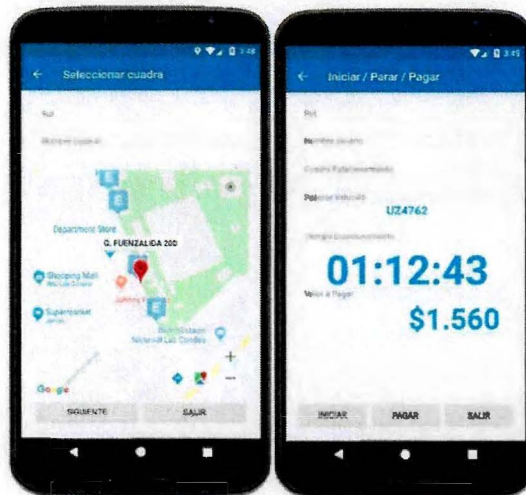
3:48

Seleccionar cuadra

Rut

Nombre usuario

Department Store

G. FUENZALIDA 200

Shopping Mall

Supermarket

Google

SIGUIENTE

SALIR

3:45

Iniciar / Parar / Pagar

Rut

Nombre usuario

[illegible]

Patente Vehículo

UZ4762

Tiempo Estacionamiento

01:12:43

Valor a Pagar

$1.560

INICIAR

PAGAR

SALIR